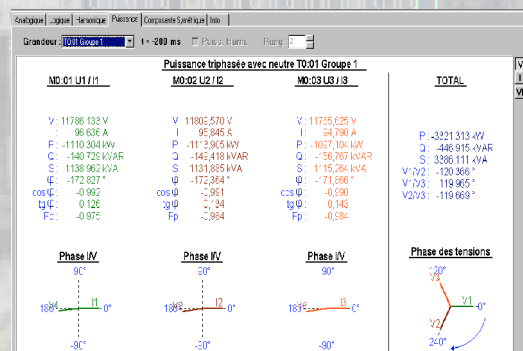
Analogique | Logique | Harmonique | Puissance | Composante Symétrique | Info

Grandeur : T0:01 Groupe 1 | t = -200 ms | Puiss. Harm. | Rang : 2

Puissance triphasée avec neutre T0:01 Groupe 1

M0:01 U1 / I1

V : 11786,133 V
I : 96,636 A
P : -1110,304 kW
Q : -140,725 kVAR
S : 1138,962 kVA
φ : -172,827 °
cosφ : -0,992
tgφ : 0,126
Fp : -0,975

M0:02 U2 / I2

V : 11805,570 V
I : 95,845 A
P : -1113,905 kW
Q : -149,418 kVAR
S : 1131,885 kVA
φ : -172,364 °
cosφ : -0,991
tgφ : 0,134
Fp : -0,984

M0:03 U3 / I3

V : 11755,625 V
I : 94,790 A
P : -1097,104 kW
Q : -156,767 kVAR
S : 1115,264 kVA
φ : -171,866 °
cosφ : -0,990
tgφ : 0,143
Fp : -0,984

TOTAL

P : -3321,313 kW
Q : -446,915 kVAR
S : 3386,111 kVA
V1/V2 : -120,366 °
V1/V3 : 119,965 °
V2/V3 : -119,669 °

Phase I/V
90°
V1
180°
I1
0°
-90°

Phase I/V
90°
V2
180°
I2
0°
-90°

Phase I/V
90°
V3
180°
I3
0°
-90°

Phase des tensions
120°
V3
V1
0°
V2
240°